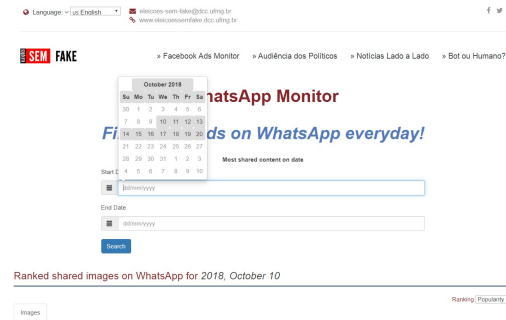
Language: us English
eleicoes-sem-fake@dcc.ufmg.br
www.eleicoessemfake.dcc.ufmg.br

SEM FAKE

» Facebook Ads Monitor » Audiência dos Políticos » Notícias Lado a Lado » Bot ou Humano?

October 2018

| Su | Mo | Tu | We | Th | Fr | Sa |
|---|---|---|---|---|---|---|
| 30 | 1 | 2 | 3 | 4 | 5 | 6 |
| 7 | 8 | 9 | 10 | 11 | 12 | 13 |
| 14 | 15 | 16 | 17 | 18 | 19 | 20 |
| 21 | 22 | 23 | 24 | 25 | 26 | 27 |
| 28 | 29 | 30 | 31 | 1 | 2 | 3 |
| 4 | 5 | 6 | 7 | 8 | 9 | 10 |

hatsApp Monitor

Fi ds on WhatsApp everyday!

Most shared content on date

Start D

dd/mm/yyyy

End Date

dd/mm/yyyy

Search

Ranked shared images on WhatsApp for 2018, October 10

Ranking Popularity

Images